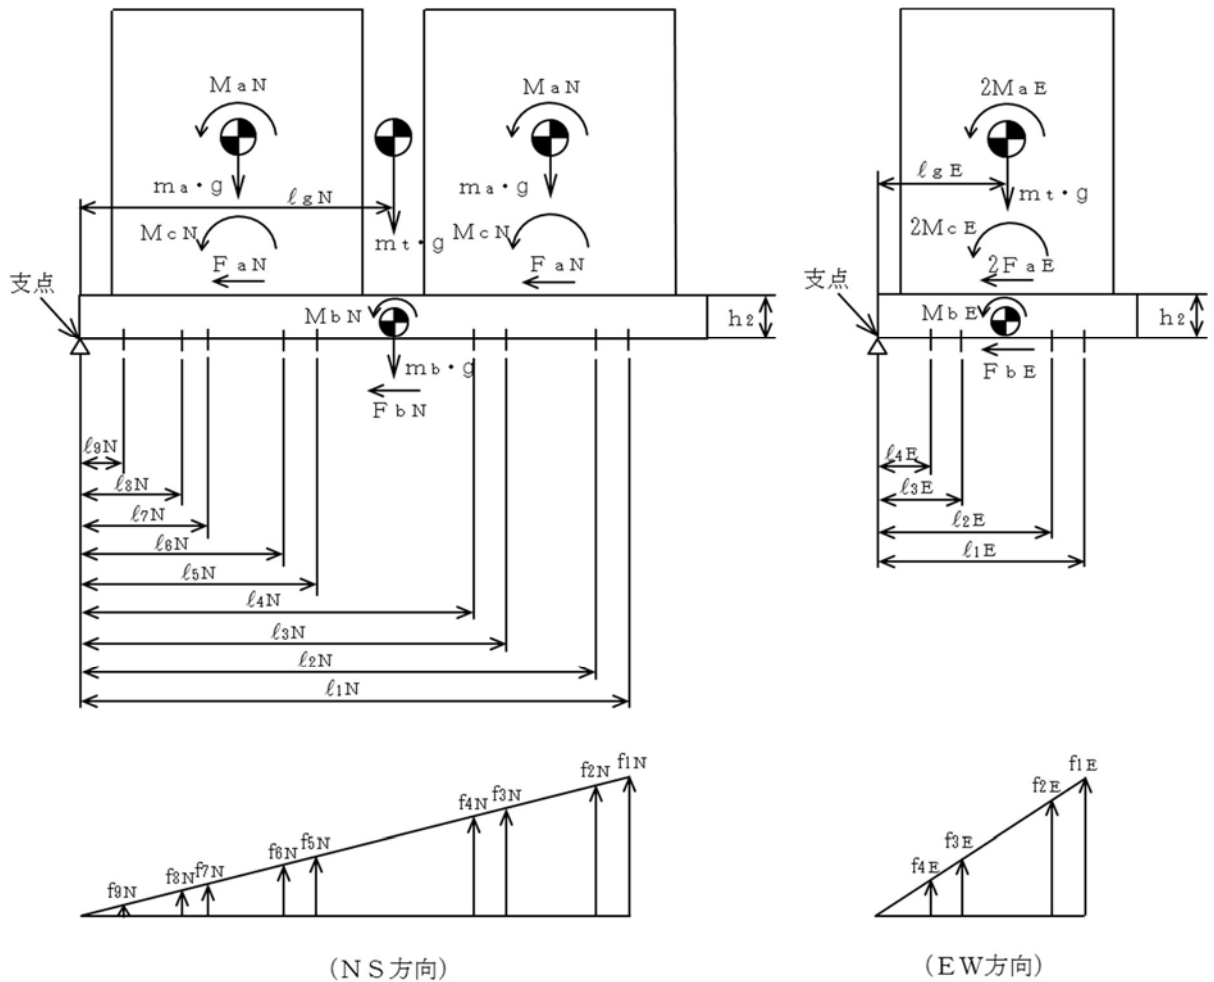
$M_{aN}$

$M_{aN}$

$m_a \cdot g$

$\ell_{gN}$

$m_a \cdot g$

$M_{cN}$

$m_t \cdot g$

$M_{cN}$

$F_{aN}$

$F_{aN}$

支点

$M_{bN}$

$h_2$

$m_b \cdot g$

$F_{bN}$

$\ell_{9N}$

$\ell_{8N}$

$\ell_{7N}$

$\ell_{6N}$

$\ell_{5N}$

$\ell_{4N}$

$\ell_{3N}$

$\ell_{2N}$

$\ell_{1N}$

$f_{1N}$

$f_{2N}$

$f_{4N}$ $f_{3N}$

$f_{6N}$ $f_{5N}$

$f_{8N}$ $f_{7N}$

$f_{9N}$

（ＮＳ方向）

$2M_{aE}$

$\ell_{gE}$

$m_t \cdot g$

$2M_{cE}$

$2F_{aE}$

支点

$M_{bE}$

$h_2$

$F_{bE}$

$\ell_{4E}$

$\ell_{3E}$

$\ell_{2E}$

$\ell_{1E}$

$f_{1E}$

$f_{2E}$

$f_{3E}$

$f_{4E}$

（ＥＷ方向）